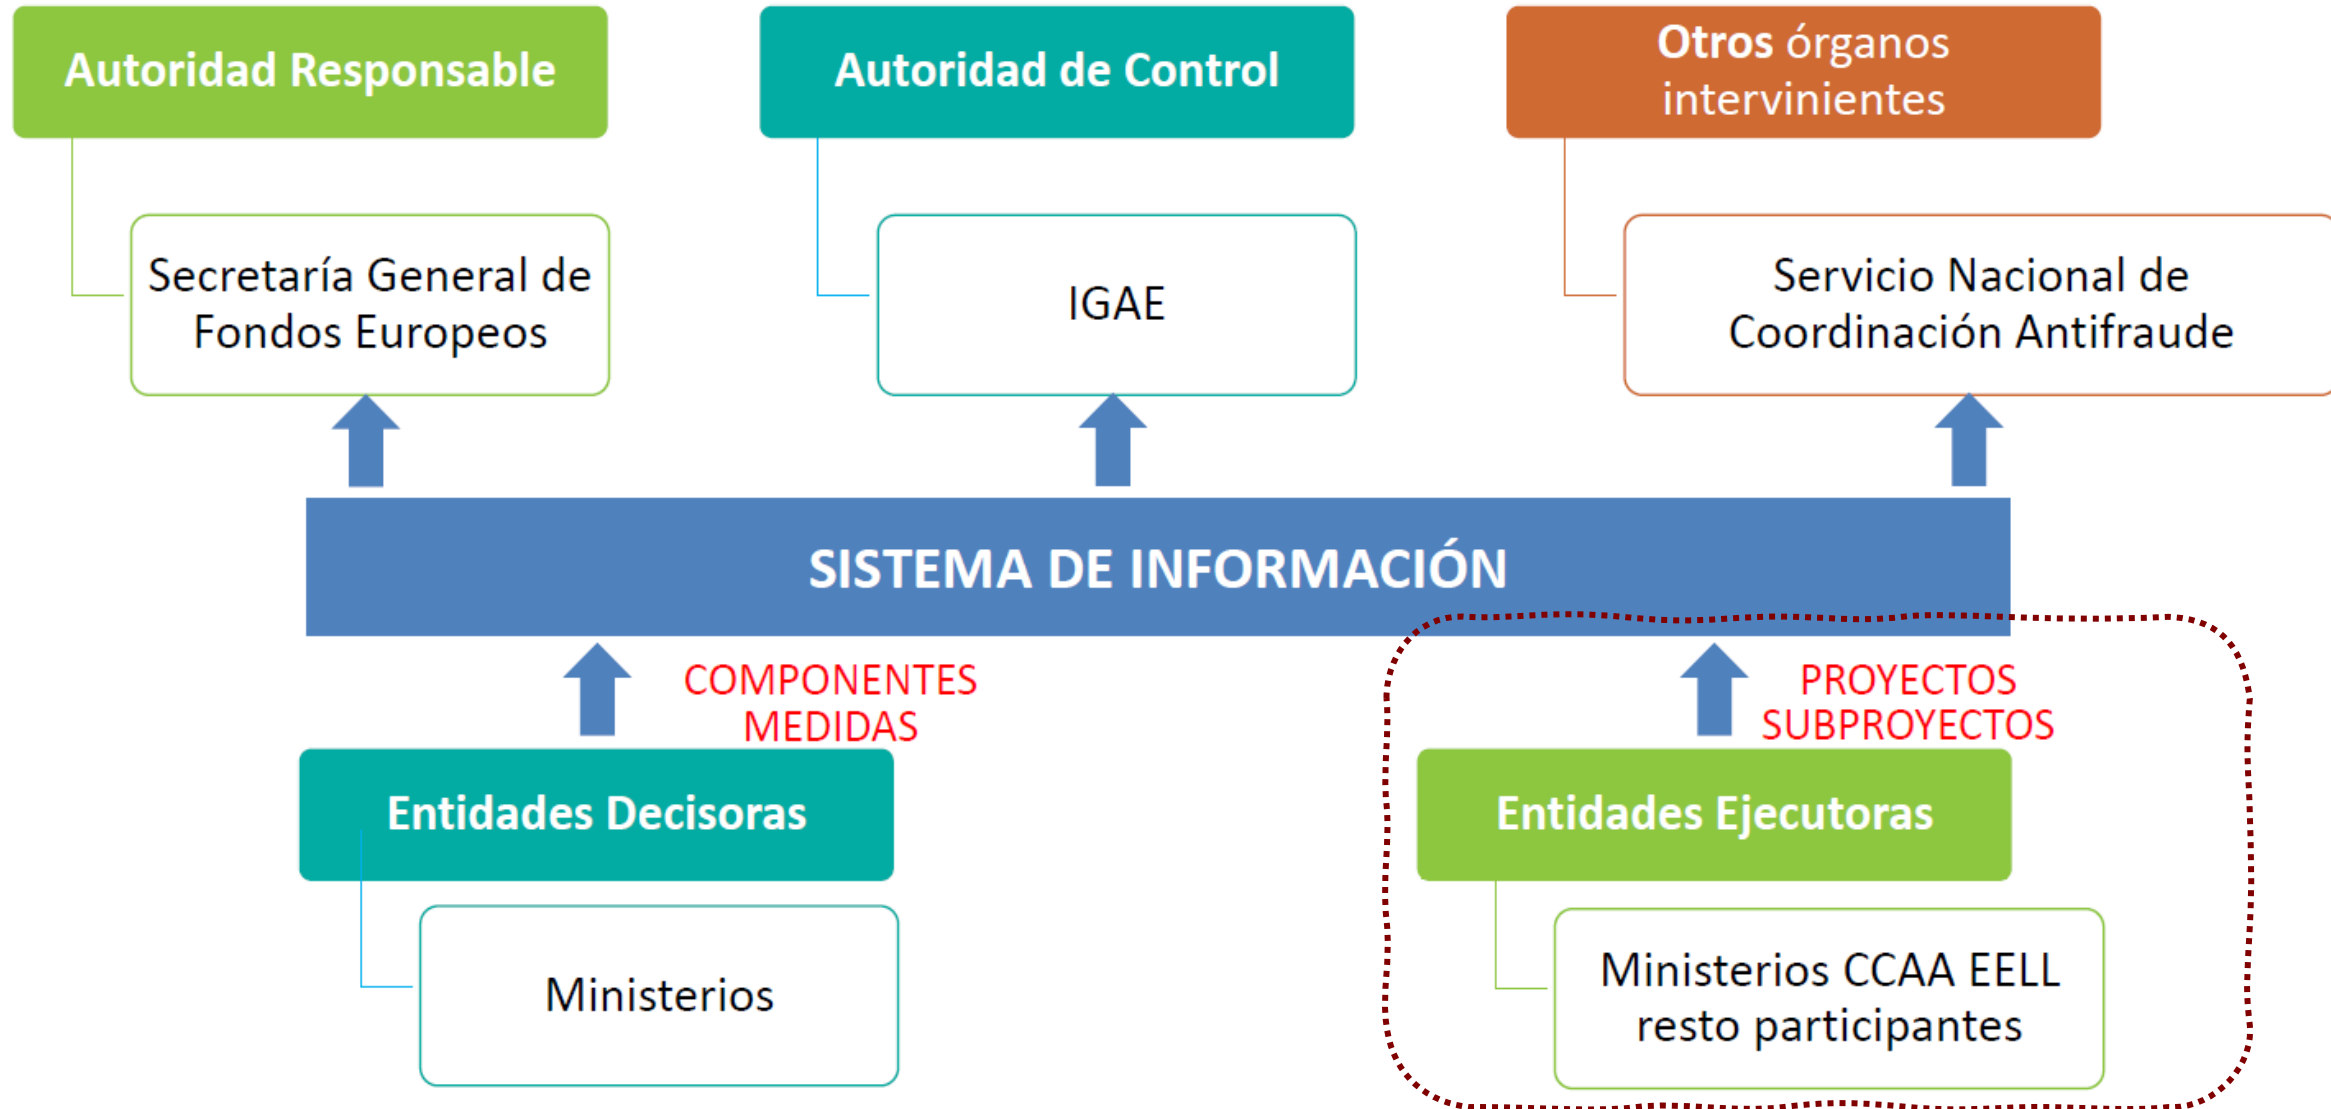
Autoridad Responsable

Secretaría General de Fondos Europeos

Autoridad de Control

IGAE

Otros órganos intervinientes

Servicio Nacional de Coordinación Antifraude

SISTEMA DE INFORMACIÓN

COMPONENTES
MEDIDAS

Entidades Decisoras

Ministerios

PROYECTOS
SUBPROYECTOS

Entidades Ejecutoras

Ministerios CCAA EELL resto participantes